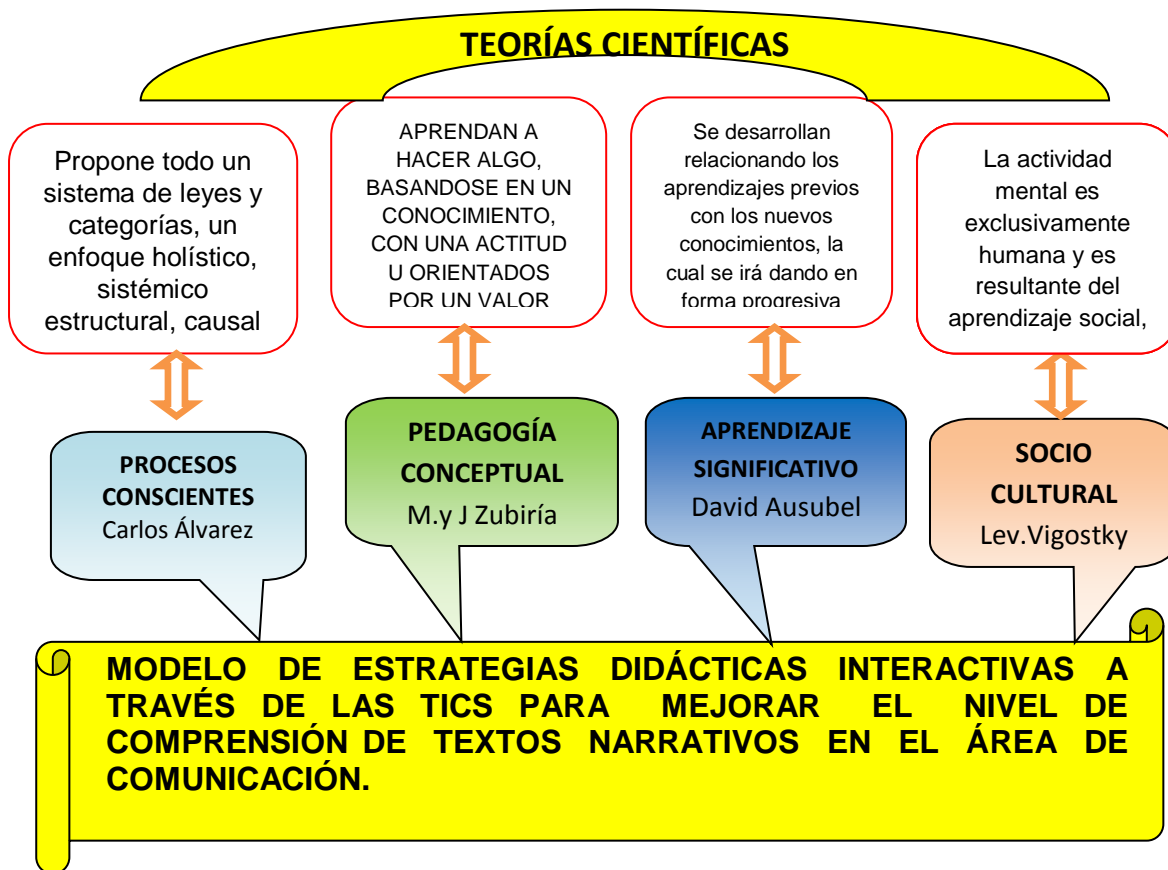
TEORÍAS CIENTÍFICAS

Propone todo un sistema de leyes y categorías, un enfoque holístico, sistémico estructural, causal

APRENDAN A HACER ALGO, BASANDOSE EN UN CONOCIMIENTO, CON UNA ACTITUD U ORIENTADOS POR UN VALOR

Se desarrollan relacionando los aprendizajes previos con los nuevos conocimientos, la cual se irá dando en forma progresiva

La actividad mental es exclusivamente humana y es resultante del aprendizaje social,

PROCESOS CONSCIENTES
Carlos Álvarez

PEDAGOGÍA CONCEPTUAL
M.y J Zubiría

APRENDIZAJE SIGNIFICATIVO
David Ausubel

SOCIO CULTURAL
Lev.Vigostky

MODELO DE ESTRATEGIAS DIDÁCTICAS INTERACTIVAS A TRAVÉS DE LAS TICS PARA MEJORAR EL NIVEL DE COMPRENSIÓN DE TEXTOS NARRATIVOS EN EL ÁREA DE COMUNICACIÓN.